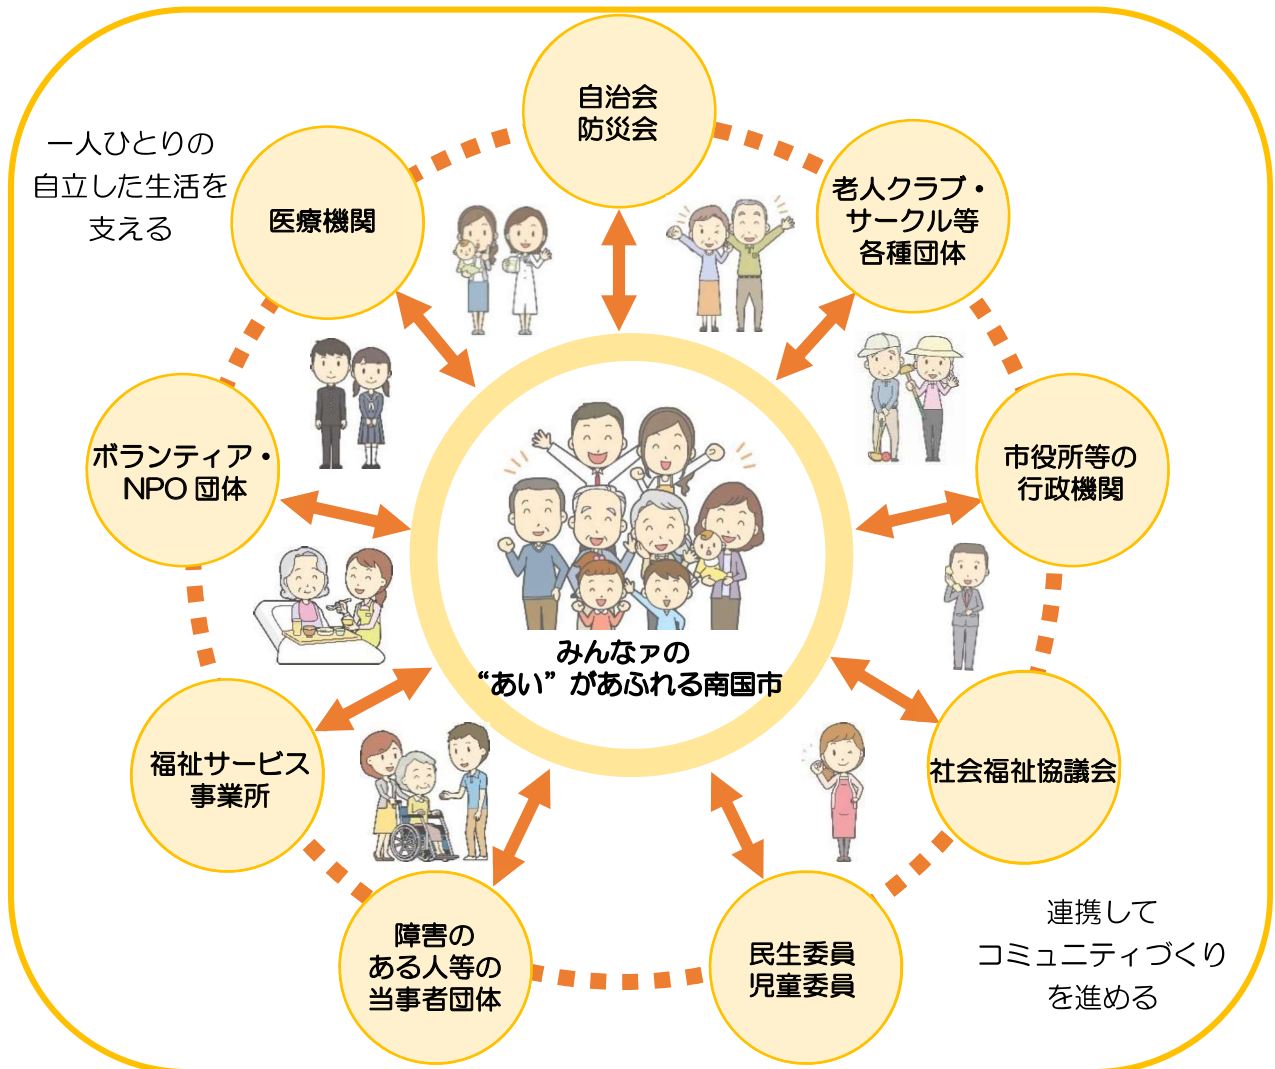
一人ひとりの
自立した生活を
支える

自治会
防災会

医療機関

老人クラブ・
サークル等
各種団体

ボランティア・
NPO 団体

市役所等の
行政機関

みんなァの
“あい” があふれる南国市

福祉サービス
事業所

社会福祉協議会

障害の
ある人等の
当事者団体

民生委員
児童委員

連携して
コミュニティづくり
を進める